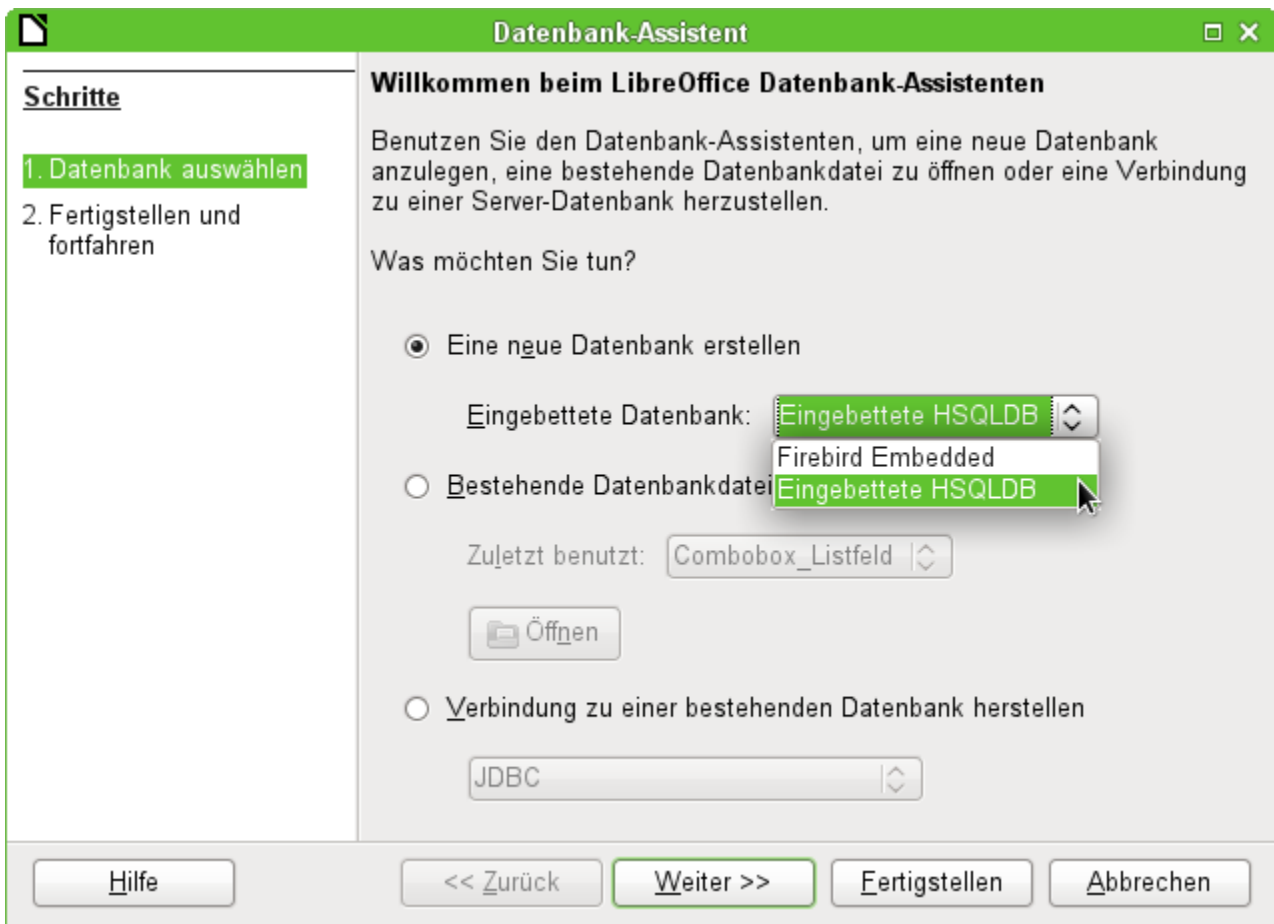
Datenbank-Assistent

Schritte

1. Datenbank auswählen
2. Fertigstellen und fortfahren

Willkommen beim LibreOffice Datenbank-Assistenten

Benutzen Sie den Datenbank-Assistenten, um eine neue Datenbank anzulegen, eine bestehende Datenbankdatei zu öffnen oder eine Verbindung zu einer Server-Datenbank herzustellen.

Was möchten Sie tun?

Eine neue Datenbank erstellen

Eingebettete Datenbank: Eingebettete HSQLDB

Firebird Embedded
Eingebettete HSQLDB

Bestehende Datenbankdatei

Zuletzt benutzt: Combobox_Listfeld

Öffnen

Verbindung zu einer bestehenden Datenbank herstellen

JDBC

Hilfe

<< Zurück

Weiter >>

Fertigstellen

Abbrechen